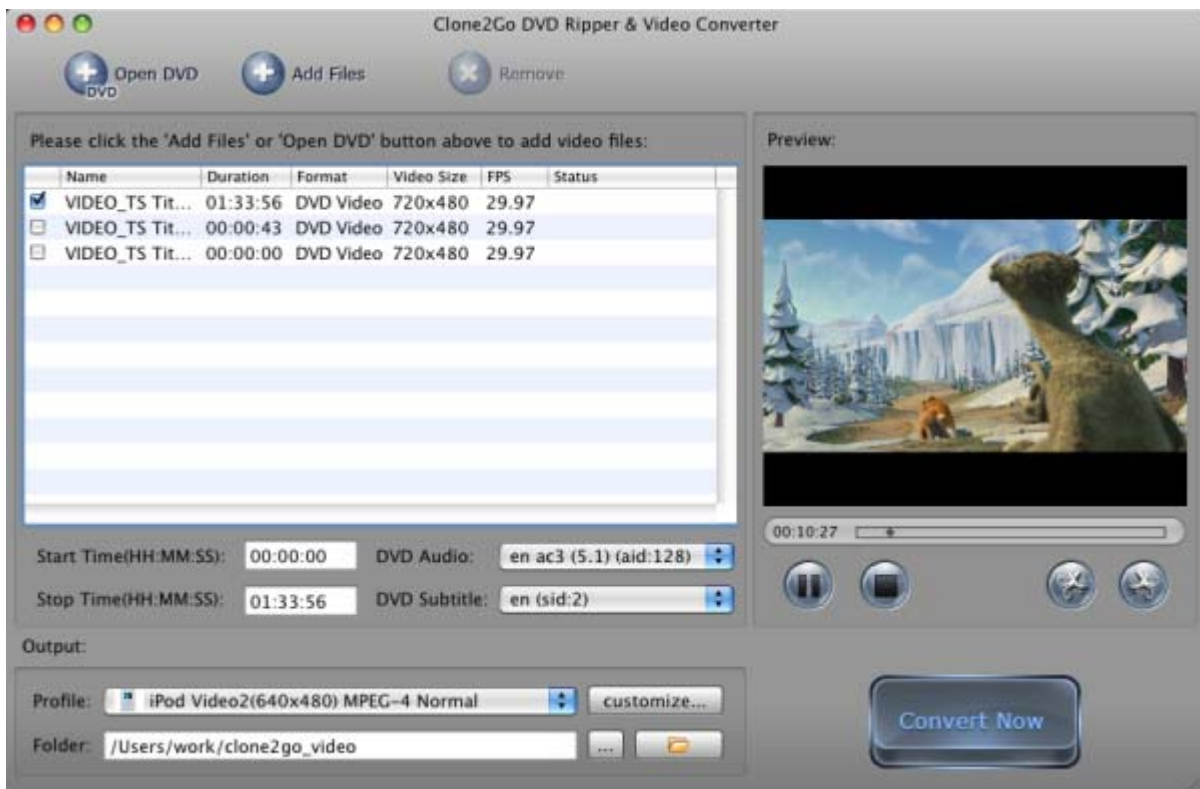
Clone2Go DVD Ripper & Video Converter

Open DVD
DVD
Add Files
Remove

Please click the 'Add Files' or 'Open DVD' button above to add video files:

| Name | Duration | Format | Video Size | FPS | Status |
|---|---|---|---|---|---|
| VIDEO_TS Tit... | 01:33:56 | DVD Video | 720x480 | 29.97 | |
| VIDEO_TS Tit... | 00:00:43 | DVD Video | 720x480 | 29.97 | |
| VIDEO_TS Tit... | 00:00:00 | DVD Video | 720x480 | 29.97 | |

Start Time(HH:MM:SS): 00:00:00
DVD Audio: en ac3 (5.1) (aid:128)
Stop Time(HH:MM:SS): 01:33:56
DVD Subtitle: en (sid:2)

Preview:

00:10:27

Output:

Profile: iPod Video2(640x480) MPEG-4 Normal
customize...
Folder: /Users/work/clone2go_video
...

Convert Now